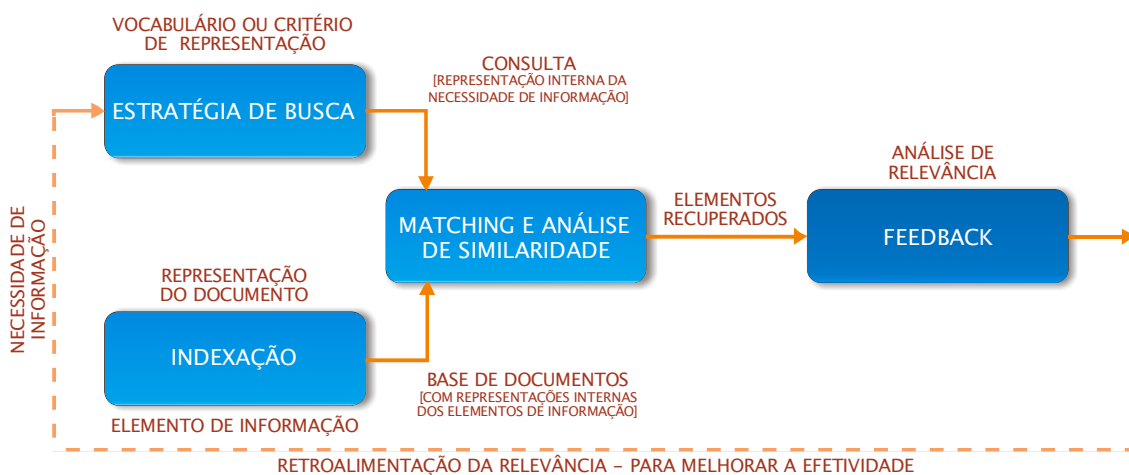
VOCABULÁRIO OU CRITÉRIO DE REPRESENTAÇÃO

ESTRATÉGIA DE BUSCA

CONSULTA
[REPRESENTAÇÃO INTERNA DA NECESSIDADE DE INFORMAÇÃO]

NECESSIDADE DE INFORMAÇÃO

MATCHING E ANÁLISE DE SIMILARIDADE

ELEMENTOS RECUPERADOS

ANÁLISE DE RELEVÂNCIA

FEEDBACK

REPRESENTAÇÃO DO DOCUMENTO

INDEXAÇÃO

BASE DE DOCUMENTOS
[COM REPRESENTAÇÕES INTERNAS DOS ELEMENTOS DE INFORMAÇÃO]

ELEMENTO DE INFORMAÇÃO

RETROALIMENTAÇÃO DA RELEVÂNCIA – PARA MELHORAR A EFETIVIDADE